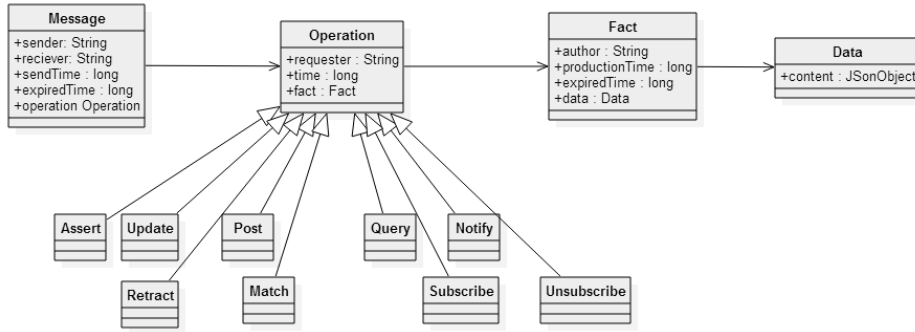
Message
+sender: String
+reciever: String
+sendTime : long
+expiredTime : long
+operation Operation

Operation
+requester : String
+time : long
+fact : Fact

Fact
+author : String
+productionTime : long
+expiredTime : long
+data : Data

Data
+content : JSonObject

Assert

Update

Post

Query

Notify

Retract

Match

Subscribe

Unsubscribe